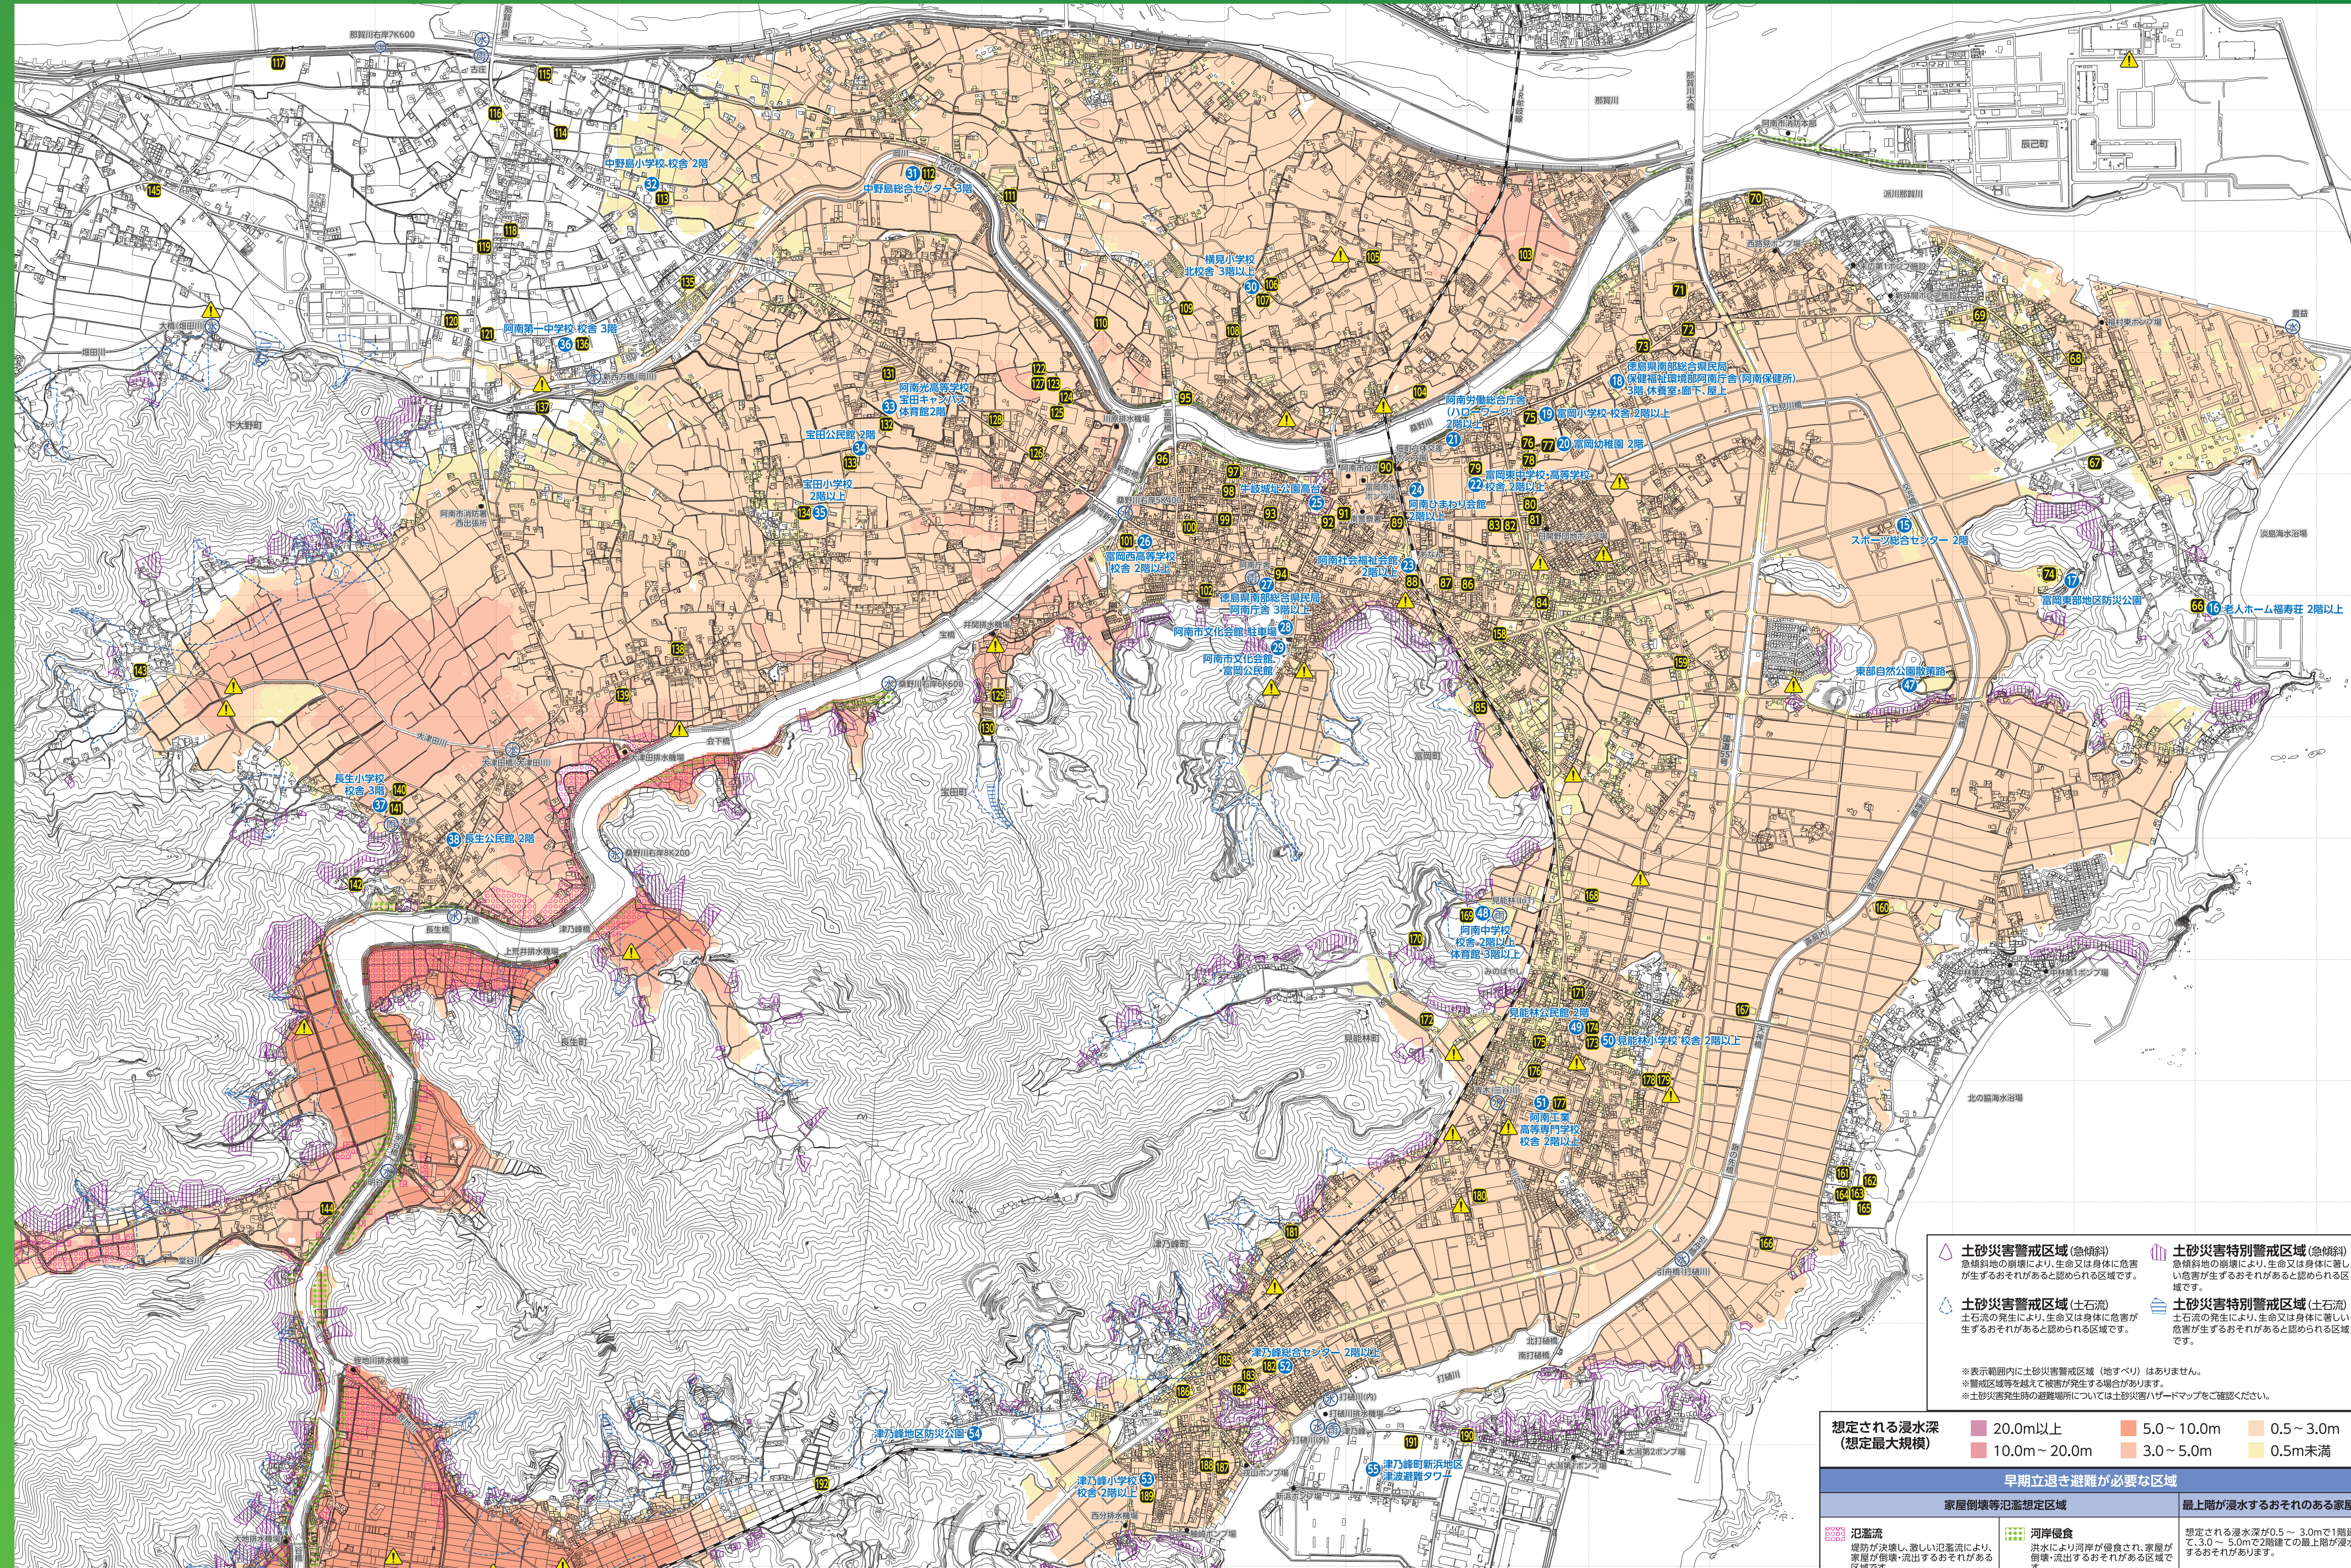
中野島小学校 校舎 2階
中野島総合センター 3階
阿南第一中学校 校舎 3階
横見小学校 校舎 3階以上
阿南光高等学校 新野キャンパス 体育館 2階
宝田公民館 2階
宝田小学校 2階以上
長生小学校 校舎 3階
長生公民館 2階
阿南西高等学校 校舎 2階以上
阿南市文化会館
富岡公民館
阿南工業高等学校
阿南市役所
スポーツ総合センター 2階
老人ホーム福寿荘 2階以上
東部自然公園管理棟
阿南中学校 校舎 2階以上 体育館 2階以上
見能林小学校 校舎 2階以上
阿南第二中学校 校舎 2階以上
津乃峰地区防災公園
津乃峰小学校 校舎 2階以上
津乃峰町新浜地区津波避難タワー

土砂災害警戒区域(急傾斜)
土砂災害特別警戒区域(急傾斜)
土砂災害警戒区域(土石流)
土砂災害特別警戒区域(土石流)

想定される浸水深(想定最大規模)
| 20.0m以上 | 5.0～10.0m | 0.5～3.0m |
| 10.0m～20.0m | 3.0～5.0m | 0.5m未満 |

早期立退き避難が必要な区域
家屋倒壊等氾濫想定区域
最上階が浸水するおそれのある家屋
氾濫流
河岸侵食